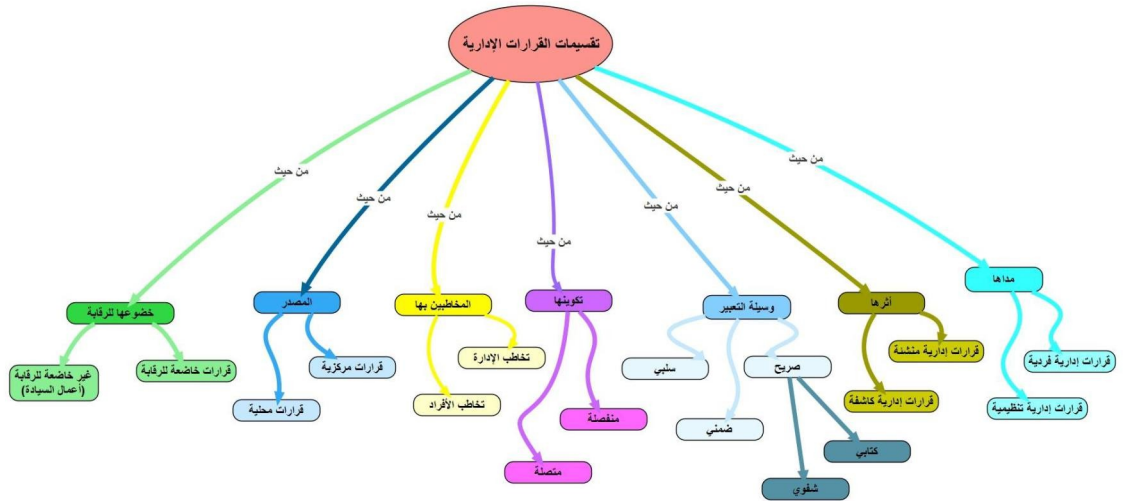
تقسيمات القرارات الإدارية

من حيث
خضوعها للرقابة
قرارات خاضعة للرقابة
غير خاضعة للرقابة (أعمال السيادة)

من حيث
المصدر
قرارات مركزية
قرارات محلية

من حيث
المخاطبين بها
تخاطب الإدارة
تخاطب الأفراد

من حيث
تكوينها
منفصلة
متصلة

من حيث
وسيلة التعبير
سلبي
ضمني
صريح
كتابي
شفوي

من حيث
أثرها
قرارات إدارية منشئة
قرارات إدارية كاشفة

من حيث
مداها
قرارات إدارية فردية
قرارات إدارية تنظيمية